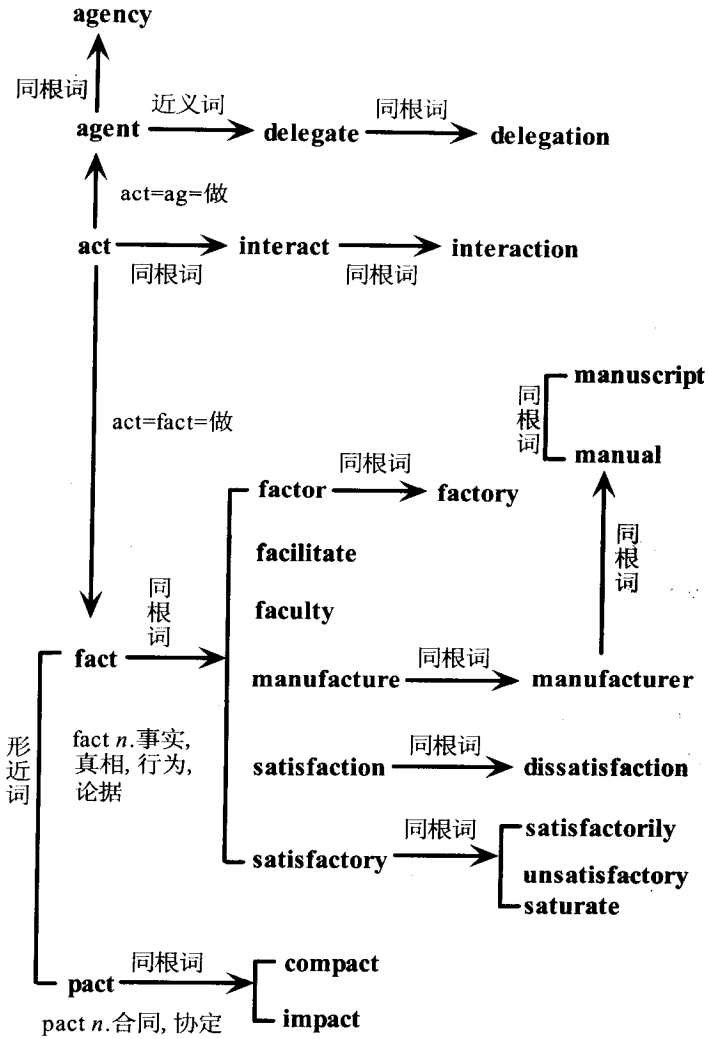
agency

同根词

agent 近义词 delegate 同根词 delegation

act=ag=做

act 同根词 interact 同根词 interaction

同根词 manuscript

manual

act=fact=做

factor 同根词 factory

同根词

facilitate

同根词

faculty

fact

manufacture 同根词 manufacturer

fact *n*.事实, 真相, 行为, 论据

形近词

satisfaction 同根词 dissatisfaction

satisfactory 同根词 satisfactorily

unsatisfactory

saturate

pact 同根词 compact

impact

pact *n*.合同, 协定